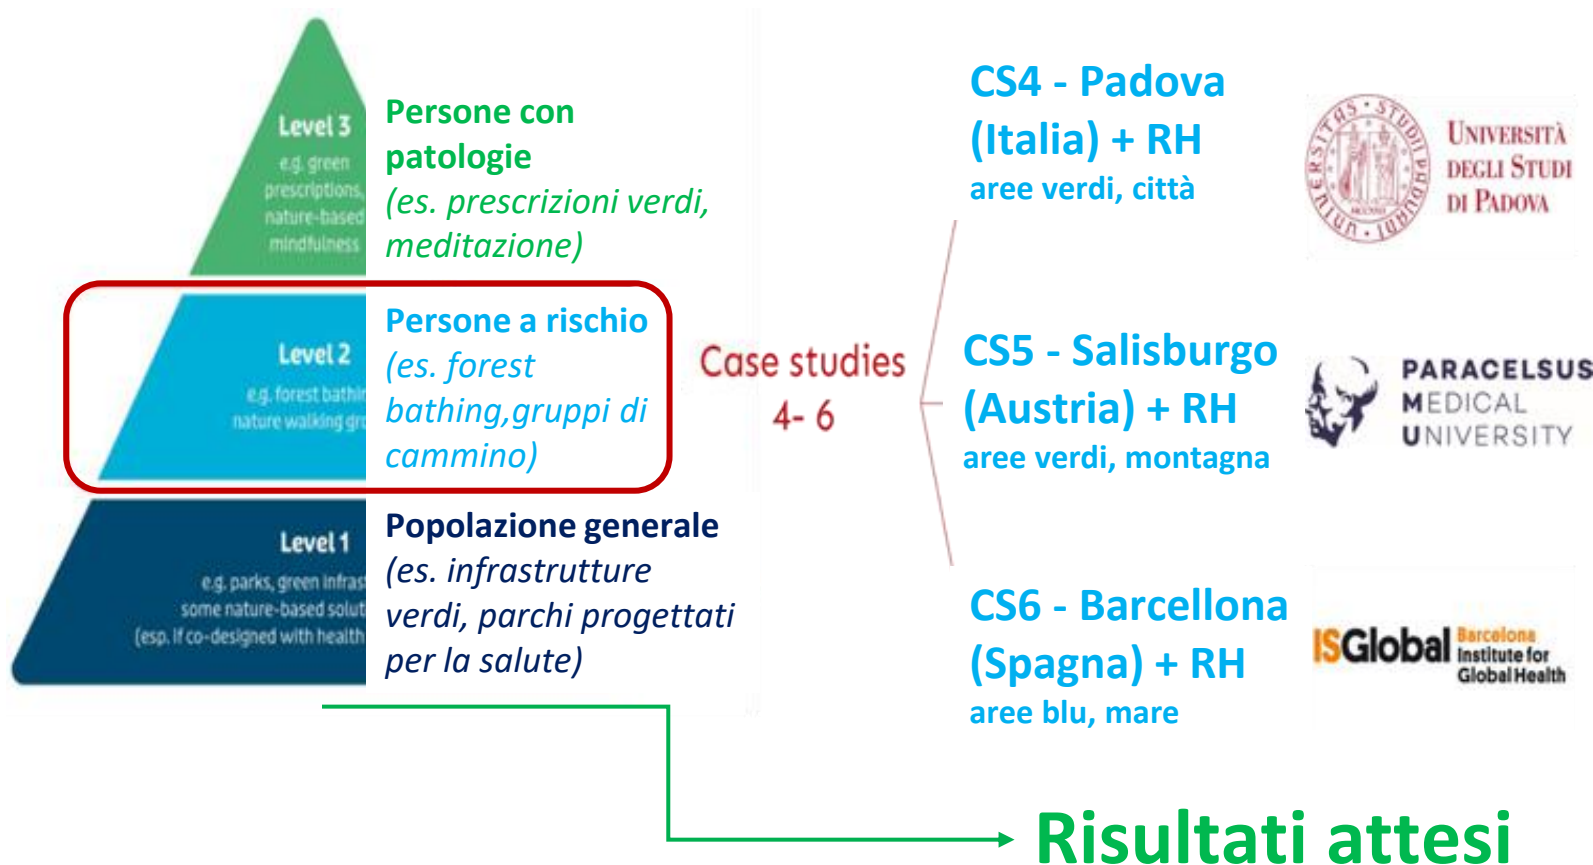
Level 3
e.g. green prescriptions, nature-based mindfulness

Persone con patologie
(es. prescrizioni verdi, meditazione)

Level 2
e.g. forest bathin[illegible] nature walking gr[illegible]

Persone a rischio
(es. forest bathing,gruppi di cammino)

Level 1
e.g. parks, green infras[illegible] some nature-based solut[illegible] (esp. if co-designed with health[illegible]

Popolazione generale
(es. infrastrutture verdi, parchi progettati per la salute)

Case studies
4- 6

CS4 - Padova (Italia) + RH
aree verdi, città

UNIVERSITÀ DEGLI STUDI DI PADOVA

CS5 - Salisburgo (Austria) + RH
aree verdi, montagna

PARACELSUS MEDICAL UNIVERSITY

CS6 - Barcellona (Spagna) + RH
aree blu, mare

ISGlobal Barcelona Institute for Global Health

Risultati attesi